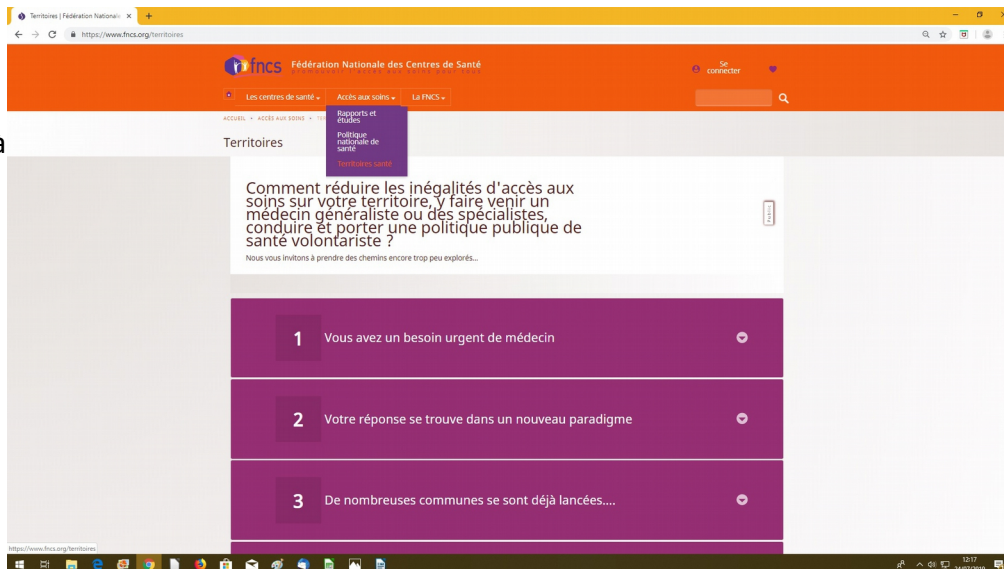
Territoires | Fédération Nationale ×

https://www.fncs.org/territoires

fncs Fédération Nationale des Centres de Santé
promouvoir l'accès aux soins pour tous

Se connecter

Les centres de santé
Accès aux soins
La FNCS

Rapports et études
Politique nationale de santé
Territoires santé

ACCUEIL » ACCÈS AUX SOINS » TER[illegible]

Territoires

Comment réduire les inégalités d'accès aux soins sur votre territoire, y faire venir un médecin généraliste ou des spécialistes, conduire et porter une politique publique de santé volontariste ?

Nous vous invitons à prendre des chemins encore trop peu explorés...

1 Vous avez un besoin urgent de médecin

2 Votre réponse se trouve dans un nouveau paradigme

3 De nombreuses communes se sont déjà lancées....

https://www.fncs.org/territoires

12:17